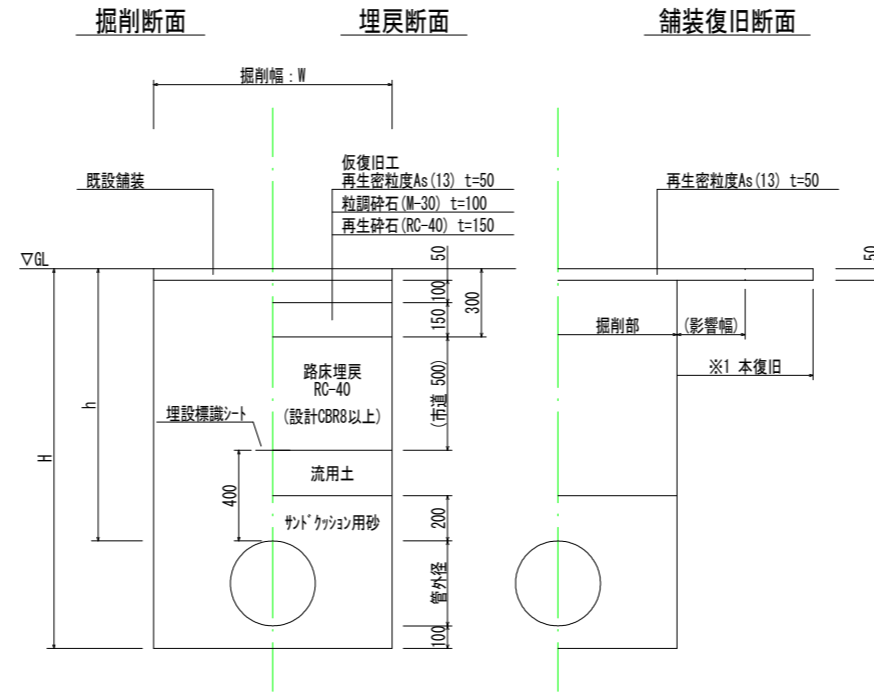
掘削断面

埋戻断面

舗装復旧断面

掘削幅：W

仮復旧工
再生密粒度As(13) t=50
粒調砕石(M-30) t=100
再生砕石(RC-40) t=150

既設舗装

再生密粒度As(13) t=50

▽GL

50

50
100
150
300

掘削部

(影響幅)

※1 本復旧

路床埋戻
RC-40
(設計CBR8以上)

(市道 500)

h

H

埋設標識シート

400

流用土

200

サンドクッション用砂

管外径

100